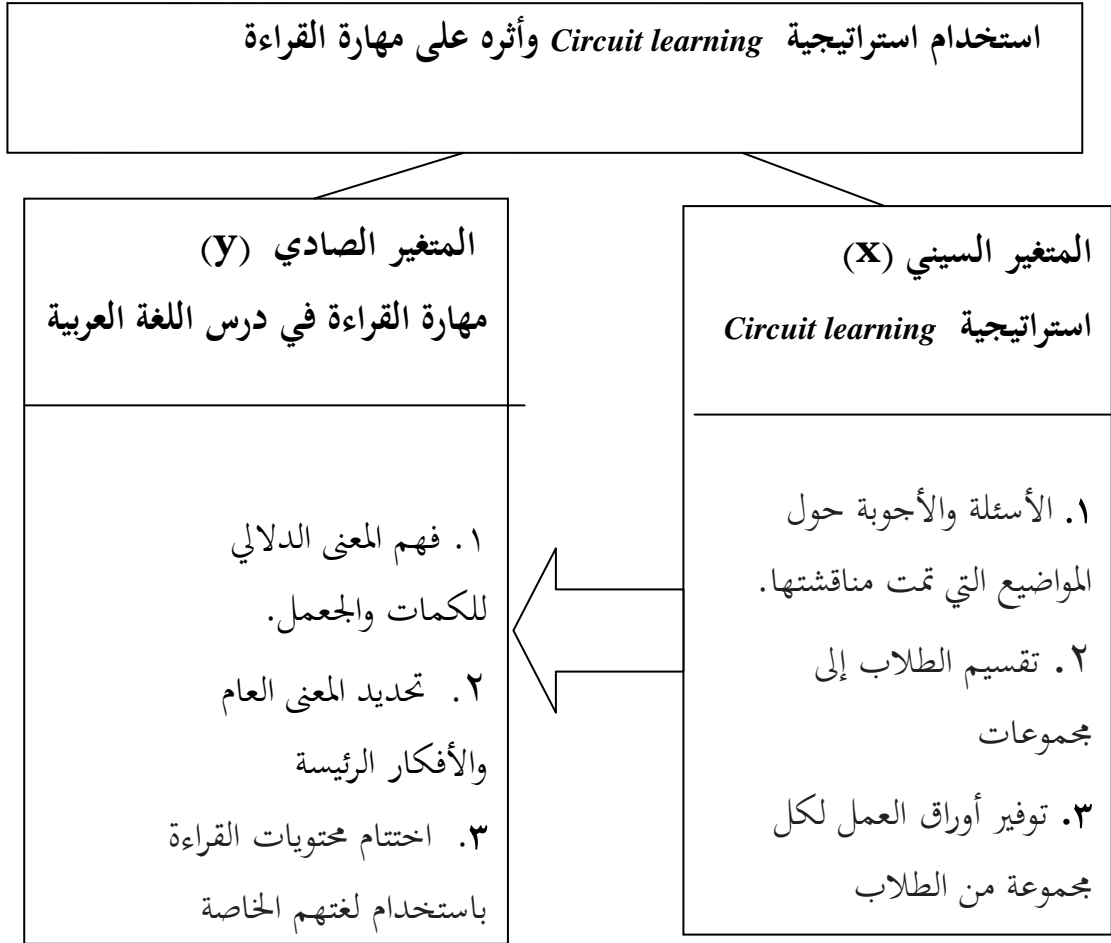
استخدام استراتيجية *Circuit learning* وأثره على مهارة القراءة

المتغير السيني (x)
استراتيجية *Circuit learning*

١. الأسئلة والأجوبة حول المواضيع التي تمت مناقشتها.
٢. تقسيم الطلاب إلى مجموعات
٣. توفير أوراق العمل لكل مجموعة من الطلاب

المتغير الصادي (y)
مهارة القراءة في درس اللغة العربية

١. فهم المعنى الدلالي للكمات والجعمل.
٢. تحديد المعنى العام والأفكار الرئيسة
٣. اختتام محتويات القراءة باستخدام لغتهم الخاصة